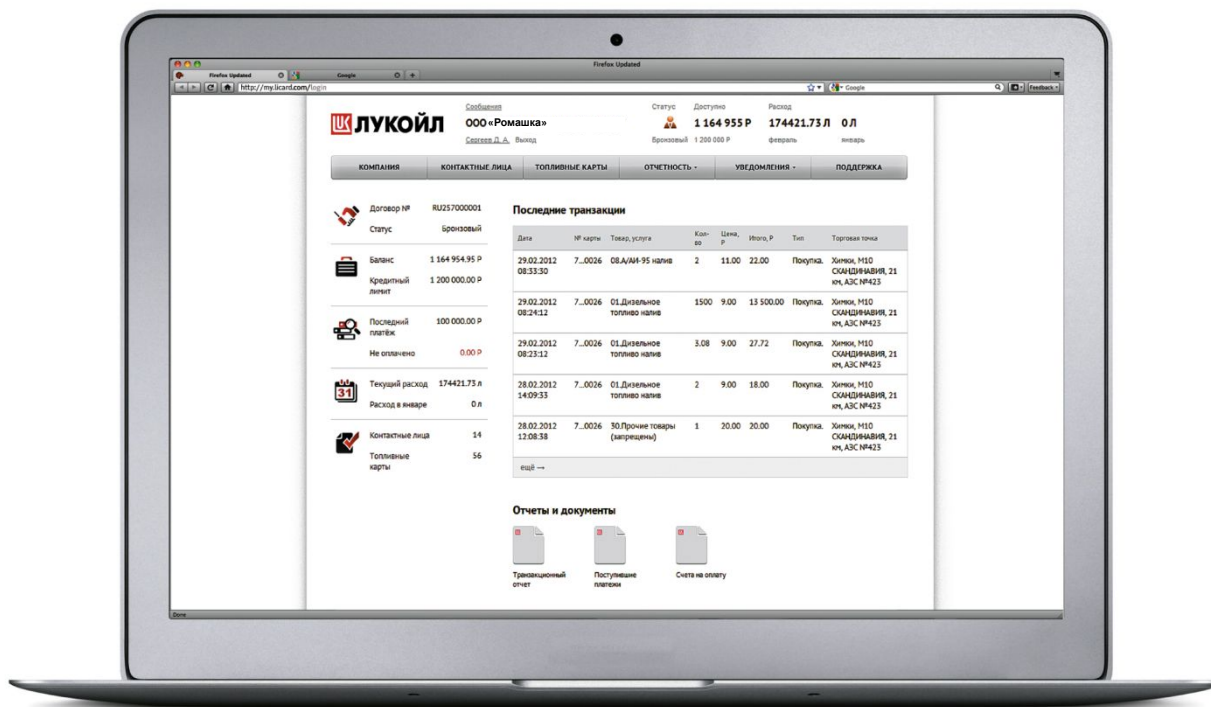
Firefox Updated

Firefox Updated

Google

http://my.licard.com/login

Google

Feedback

ЛУКОЙЛ

Сообщения

ООО «Ромашка»

Сергеев Д. А. Выход

Статус

Бронзовый

Доступно

1 164 955 Р

1 200 000 Р

Расход

174421.73 Л

февраль

0 Л

январь

КОМПАНИЯ | КОНТАКТНЫЕ ЛИЦА | ТОПЛИВНЫЕ КАРТЫ | ОТЧЕТНОСТЬ | УВЕДОМЛЕНИЯ | ПОДДЕРЖКА

Договор № RU257000001

Статус Бронзовый

Баланс 1 164 954.95 Р

Кредитный лимит 1 200 000.00 Р

Последний платёж 100 000.00 Р

Не оплачено 0.00 Р

31

Текущий расход 174421.73 л

Расход в январе 0 л

Контактные лица 14

Топливные карты 56

Последние транзакции

| Дата | № карты | Товар, услуга | Кол-во | Цена, Р | Итого, Р | Тип | Торговая точка |
|---|---|---|---|---|---|---|---|
| 29.02.2012 08:33:30 | 7...0026 | 08.А/АИ-95 налив | 2 | 11.00 | 22.00 | Покупка. | Химки, М10 СКАНДИНАВИЯ, 21 км, АЗС №423 |
| 29.02.2012 08:24:12 | 7...0026 | 01.Дизельное топливо налив | 1500 | 9.00 | 13 500.00 | Покупка. | Химки, М10 СКАНДИНАВИЯ, 21 км, АЗС №423 |
| 29.02.2012 08:23:12 | 7...0026 | 01.Дизельное топливо налив | 3.08 | 9.00 | 27.72 | Покупка. | Химки, М10 СКАНДИНАВИЯ, 21 км, АЗС №423 |
| 28.02.2012 14:09:33 | 7...0026 | 01.Дизельное топливо налив | 2 | 9.00 | 18.00 | Покупка. | Химки, М10 СКАНДИНАВИЯ, 21 км, АЗС №423 |
| 28.02.2012 12:08:38 | 7...0026 | 30.Прочие товары (запрещены) | 1 | 20.00 | 20.00 | Покупка. | Химки, М10 СКАНДИНАВИЯ, 21 км, АЗС №423 |

ещё →

Отчеты и документы

Транзакционный отчет

Поступившие платежи

Счета на оплату

Done